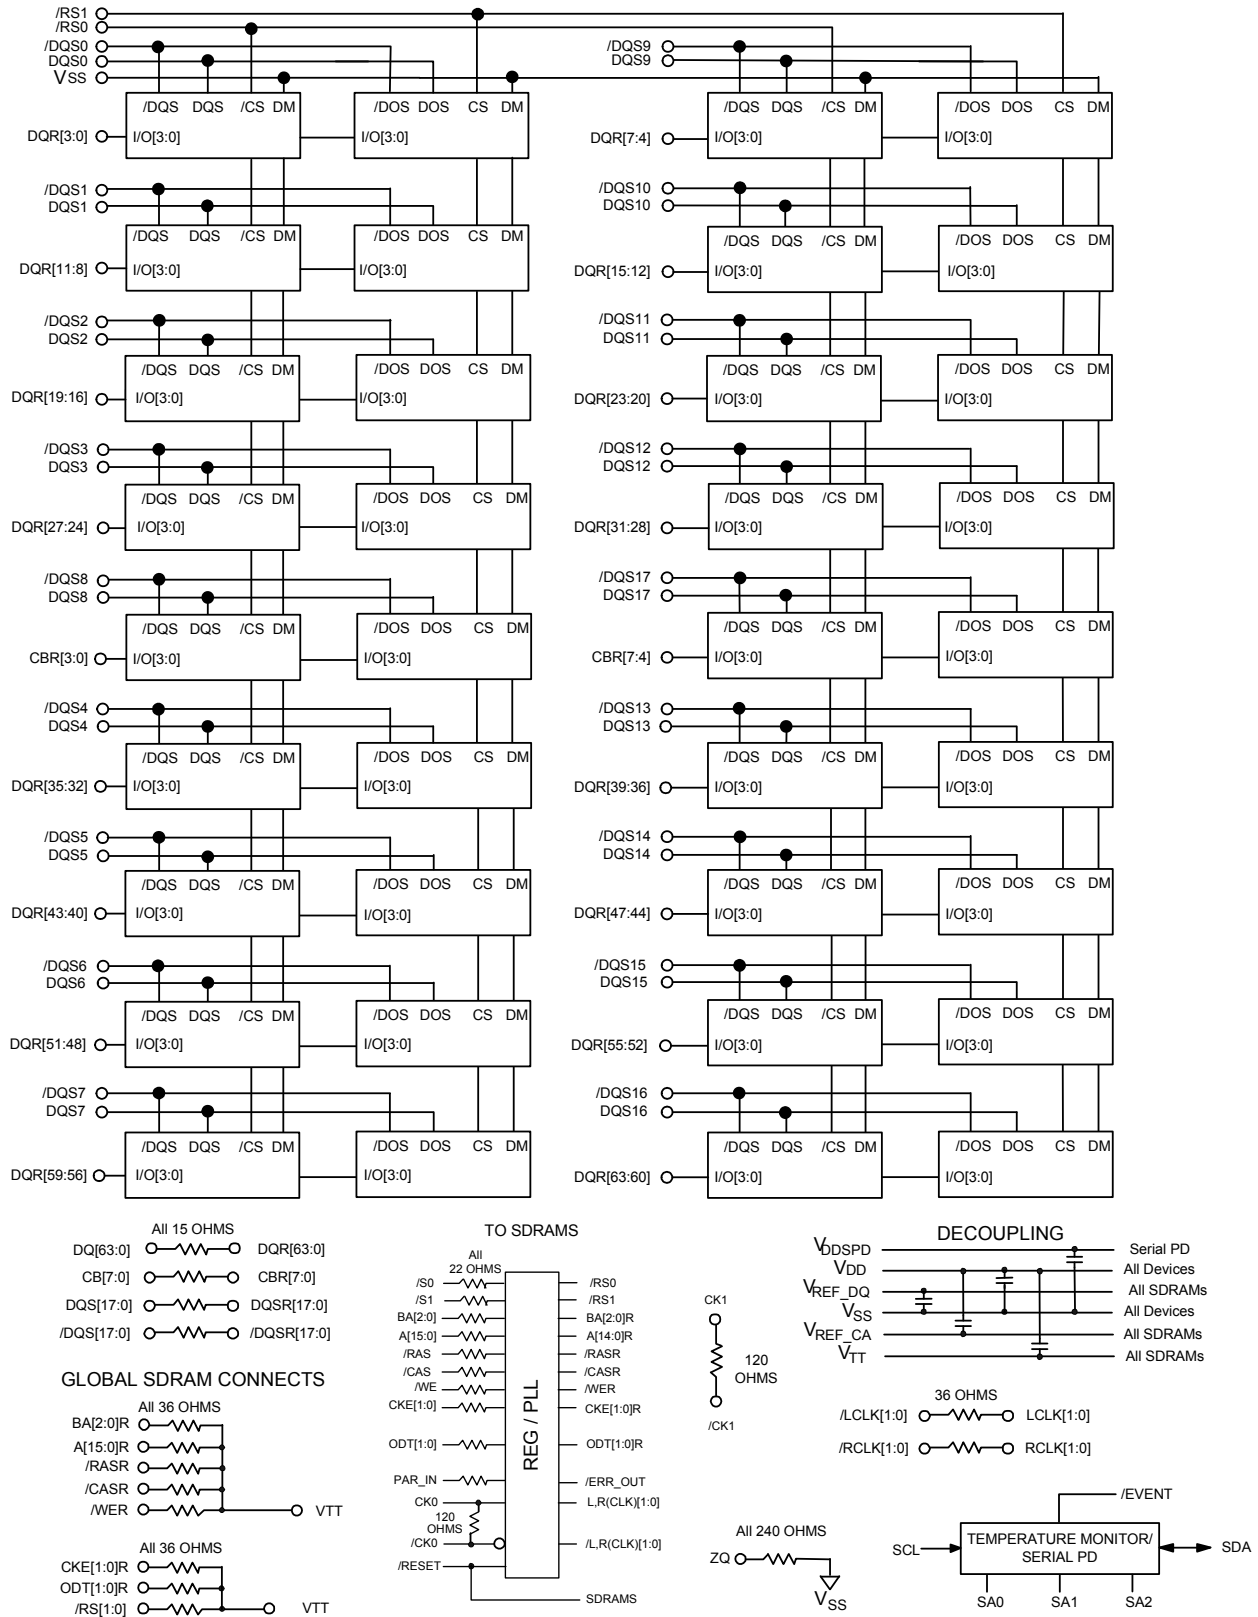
/RS1
/RS0
/DQS0
DQS0
VSS

/DQS DQS /CS DM
I/O[3:0]
DQR[3:0]

/DOS DOS CS DM
I/O[3:0]

/DQS9
DQS9

/DQS DQS /CS DM
I/O[3:0]
DQR[7:4]

/DOS DOS CS DM
I/O[3:0]

/DQS1
DQS1
/DQS DQS /CS DM
I/O[3:0]
DQR[11:8]
/DOS DOS CS DM
I/O[3:0]

/DQS10
DQS10
/DQS DQS /CS DM
I/O[3:0]
DQR[15:12]
/DOS DOS CS DM
I/O[3:0]

/DQS2
DQS2
/DQS DQS /CS DM
I/O[3:0]
DQR[19:16]
/DOS DOS CS DM
I/O[3:0]

/DQS11
DQS11
/DQS DQS /CS DM
I/O[3:0]
DQR[23:20]
/DOS DOS CS DM
I/O[3:0]

/DQS3
DQS3
/DQS DQS /CS DM
I/O[3:0]
DQR[27:24]
/DOS DOS CS DM
I/O[3:0]

/DQS12
DQS12
/DQS DQS /CS DM
I/O[3:0]
DQR[31:28]
/DOS DOS CS DM
I/O[3:0]

/DQS8
DQS8
/DQS DQS /CS DM
I/O[3:0]
CBR[3:0]
/DOS DOS CS DM
I/O[3:0]

/DQS17
DQS17
/DQS DQS /CS DM
I/O[3:0]
CBR[7:4]
/DOS DOS CS DM
I/O[3:0]

/DQS4
DQS4
/DQS DQS /CS DM
I/O[3:0]
DQR[35:32]
/DOS DOS CS DM
I/O[3:0]

/DQS13
DQS13
/DQS DQS /CS DM
I/O[3:0]
DQR[39:36]
/DOS DOS CS DM
I/O[3:0]

/DQS5
DQS5
/DQS DQS /CS DM
I/O[3:0]
DQR[43:40]
/DOS DOS CS DM
I/O[3:0]

/DQS14
DQS14
/DQS DQS /CS DM
I/O[3:0]
DQR[47:44]
/DOS DOS CS DM
I/O[3:0]

/DQS6
DQS6
/DQS DQS /CS DM
I/O[3:0]
DQR[51:48]
/DOS DOS CS DM
I/O[3:0]

/DQS15
DQS15
/DQS DQS /CS DM
I/O[3:0]
DQR[55:52]
/DOS DOS CS DM
I/O[3:0]

/DQS7
DQS7
/DQS DQS /CS DM
I/O[3:0]
DQR[59:56]
/DOS DOS CS DM
I/O[3:0]

/DQS16
DQS16
/DQS DQS /CS DM
I/O[3:0]
DQR[63:60]
/DOS DOS CS DM
I/O[3:0]

All 15 OHMS
DQ[63:0] DQR[63:0]
CB[7:0] CBR[7:0]
DQS[17:0] DQSR[17:0]
/DQS[17:0] /DQSR[17:0]

GLOBAL SDRAM CONNECTS
All 36 OHMS
BA[2:0]R
A[15:0]R
/RASR
/CASR
/WER
VTT

All 36 OHMS
CKE[1:0]R
ODT[1:0]R
/RS[1:0]
VTT

TO SDRAMS
All 22 OHMS
/S0 /RS0
/S1 /RS1
BA[2:0] BA[2:0]R
A[15:0] A[14:0]R
/RAS /RASR
/CAS /CASR
/WE /WER
CKE[1:0] CKE[1:0]R
ODT[1:0] ODT[1:0]R
REG / PLL
PAR_IN /ERR_OUT
CK0 L,R(CLK)[1:0]
120 OHMS
/CK0 /L,R(CLK)[1:0]
/RESET
SDRAMS

CK1
120 OHMS
/CK1

All 240 OHMS
ZQ
$V_{SS}$

DECOUPLING
$V_{DDSPD}$ Serial PD
$V_{DD}$ All Devices
$V_{REF\_DQ}$ All SDRAMs
$V_{SS}$ All Devices
$V_{REF\_CA}$ All SDRAMs
$V_{TT}$ All SDRAMs

36 OHMS
/LCLK[1:0] LCLK[1:0]
/RCLK[1:0] RCLK[1:0]

/EVENT
SCL
TEMPERATURE MONITOR/ SERIAL PD
SDA
SA0 SA1 SA2